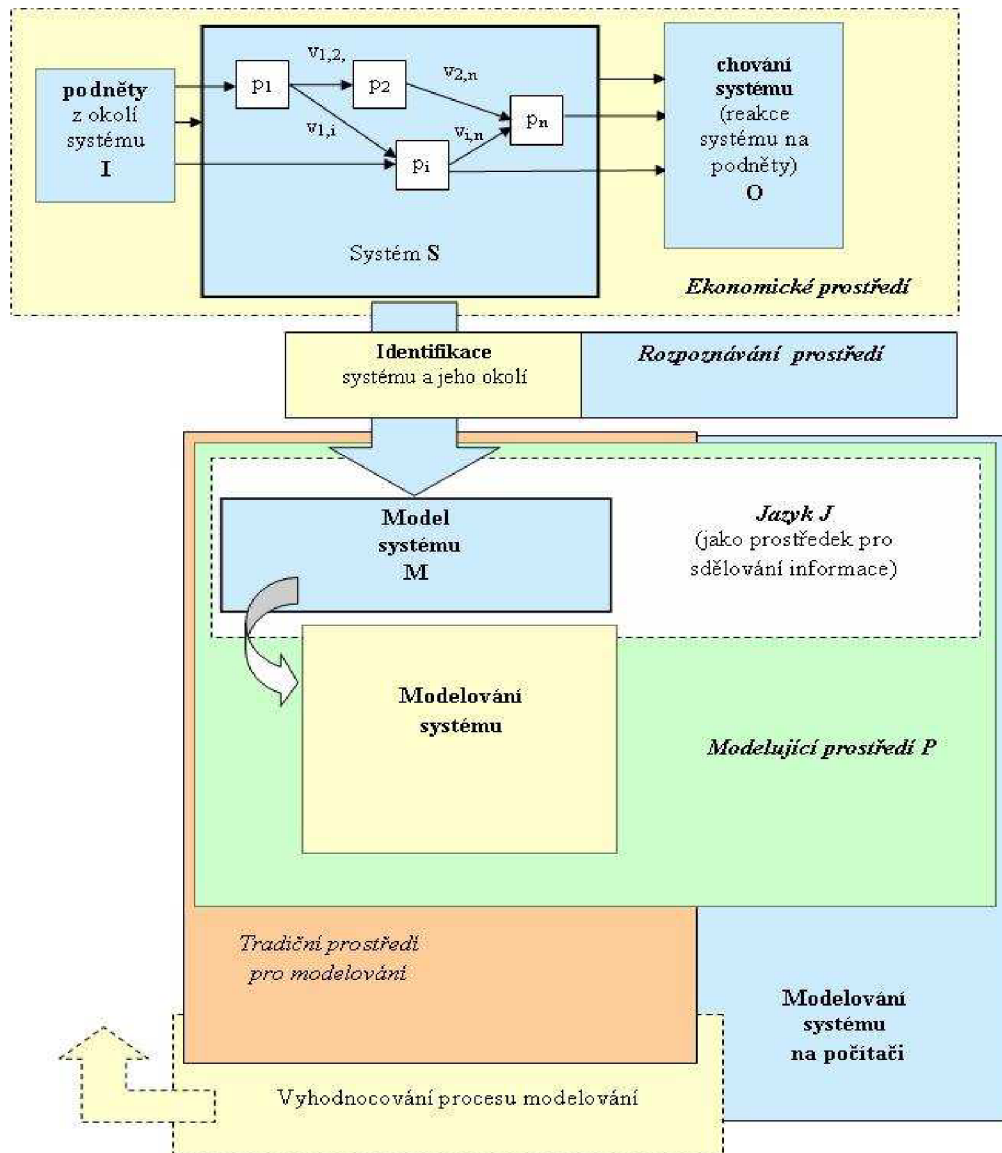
podněty z okolí systému
I

$p_1$

$v_{1,2},$

$p_2$

$v_{2,n}$

$v_{1,i}$

$p_i$

$v_{i,n}$

$p_n$

Systém S

chování systému (reakce systému na podněty)
O

Ekonomické prostředí

Identifikace systému a jeho okolí

Rozpoznávání prostředí

Model systému
M

Jazyk J
(jako prostředek pro sdělování informace)

Modelování systému

Modelující prostředí P

Tradiční prostředí pro modelování

Modelování systému na počítači

Vyhodnocování procesu modelování